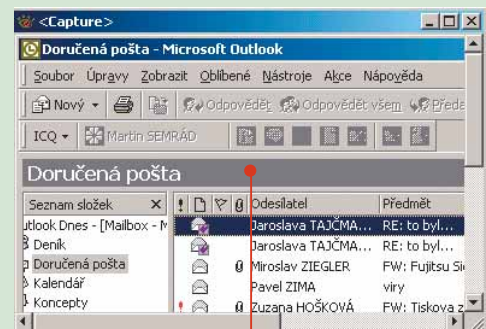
<Capture>

Doručená pošta - Microsoft Outlook

Soubor Úpravy Zobrazit Oblíbené Nástroje Akce Nápověda

Nový Odpovědět Odpovědět všem Předa

ICQ Martin SEMRÁD

Doručená pošta

Seznam složek ×
utlook Dnes - [Mailbox - M
Deník
Doručená pošta
Kalendář
Koncepty

| ! | | | | Odesílatel | Předmět |
|---|---|---|---|---|---|
| | | | | Jaroslava TAJČMA... | RE: to byl... |
| | | | | Jaroslava TAJČMA... | RE: to byl... |
| | | | | Miroslav ZIEGLER | FW: Fujitsu Si |
| | | | | Pavel ZIMA | viry |
| ! | | | | Zuzana HOŠKOVÁ | FW: Tiskova z |